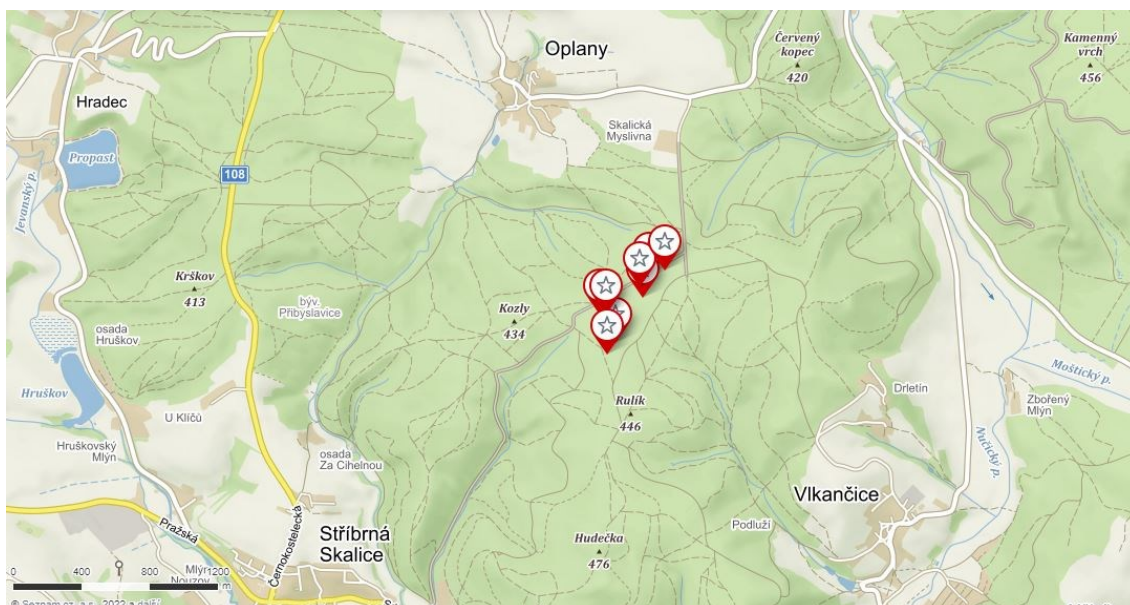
Oplany

Červený kopec
420

Kamenný vrch
456

Hradec

Skalická Myslivna

Propast

108

Jevanský p.

Krškov
413

býv. Přibyslavice

Kozly
434

osada Hruškov

Hruškov

U Kličů

Rulík
446

Drletín

Moštický p.

Zbořený Mlýn

Nučický p.

Hruškovský Mlýn

osada Za Cihelnou

Vlkančice

Pražská

Černokostelecká

Stříbrná Skalice

Hudečka
476

Podluží

0 400 800 1200 m

Mlýn Nouzov

© Seznam.cz, a.s., 2022 a další